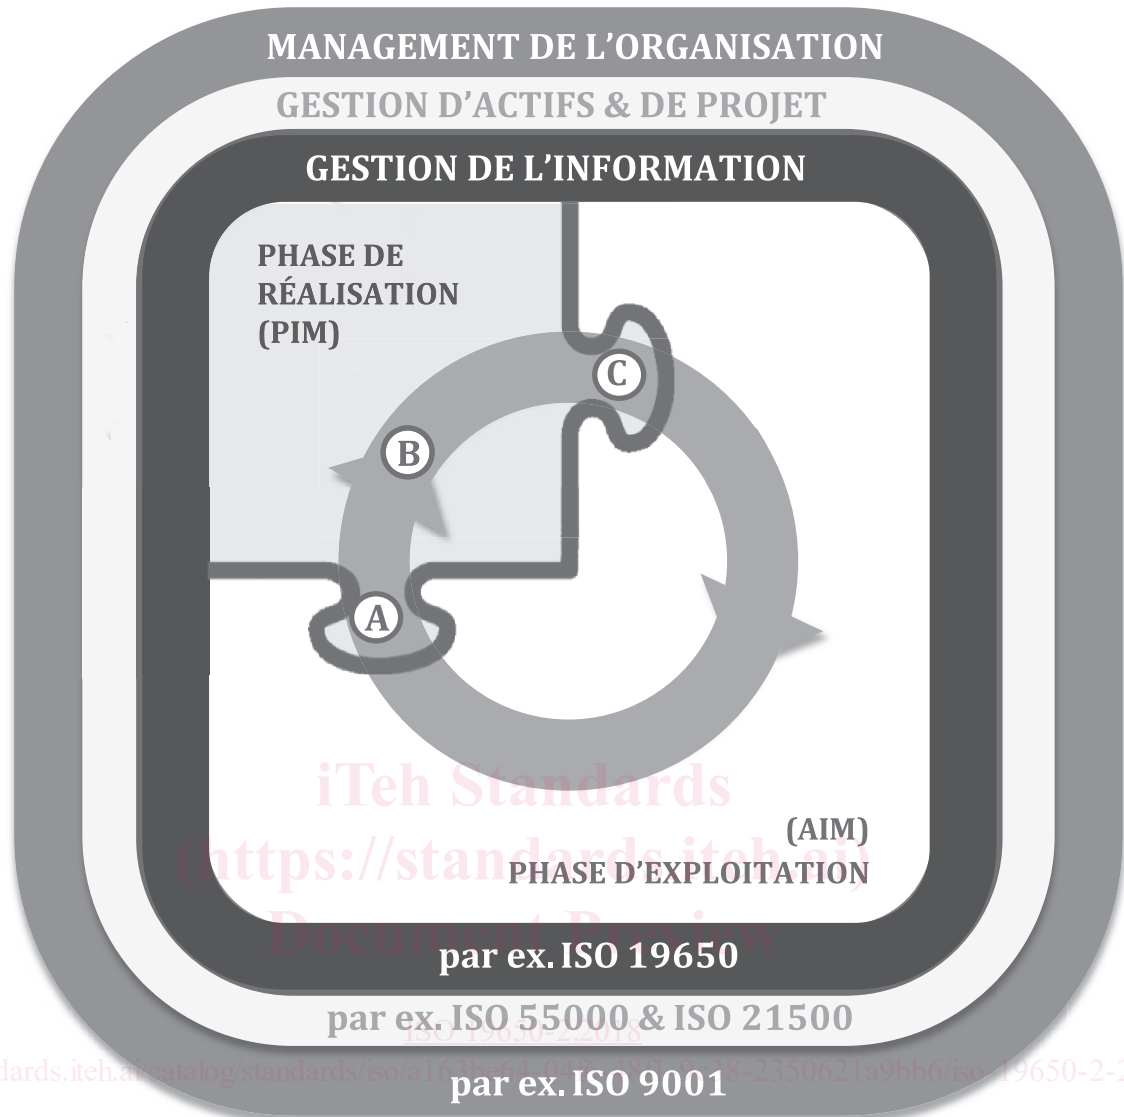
MANAGEMENT DE L'ORGANISATION

GESTION D'ACTIFS & DE PROJET

GESTION DE L'INFORMATION

PHASE DE RÉALISATION (PIM)

C

B

A

iTeh Standards (https://standards.iteh.ai) Document Preview

(AIM) PHASE D'EXPLOITATION

par ex. ISO 19650

par ex. ISO 55000 & ISO 21500

ISO 19650-2:2018

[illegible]dards.iteh.ai/catalog/standards/iso/a163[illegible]-2350621a9bb6/iso-19650-2-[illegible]

par ex. ISO 9001